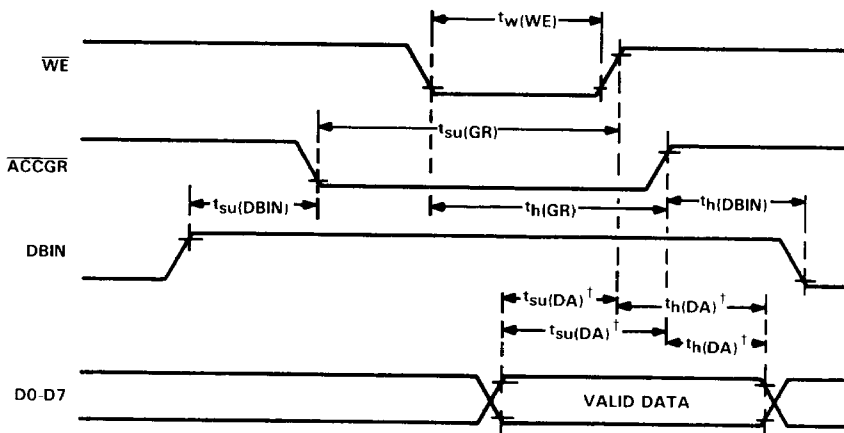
$t_{w(WE)}$

$\overline{WE}$

$t_{su(GR)}$

$\overline{ACCGR}$

$t_{su(DBIN)}$

$t_{h(GR)}$

$t_{h(DBIN)}$

DBIN

$t_{su(DA)}{}^{\dagger}$

$t_{h(DA)}{}^{\dagger}$

$t_{su(DA)}{}^{\dagger}$

$t_{h(DA)}{}^{\dagger}$

D0-D7

VALID DATA